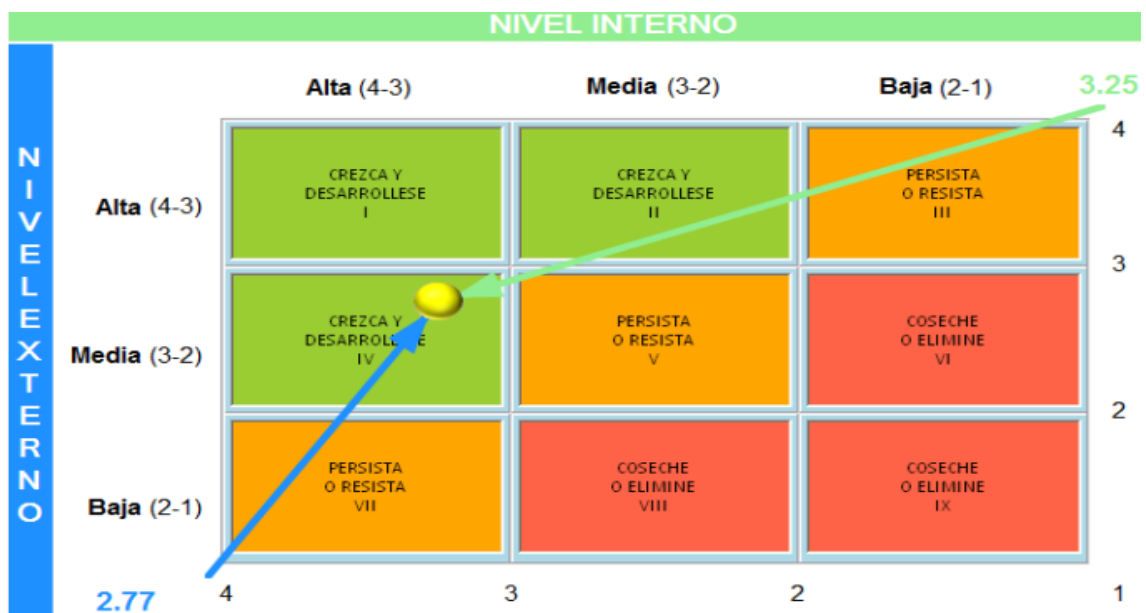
NIVEL INTERNO

| | Alta (4-3) | Media (3-2) | Baja (2-1) |
|---|---|---|---|
| Alta (4-3) | CREZCA Y DESARROLLESE I | CREZCA Y DESARROLLESE II | PERSISTA O RESISTA III |
| Media (3-2) | CREZCA Y DESARROLL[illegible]E IV | PERSISTA O RESISTA V | COSECHE O ELIMINE VI |
| Baja (2-1) | PERSISTA O RESISTA VII | COSECHE O ELIMINE VIII | COSECHE O ELIMINE IX |

NIVEL EXTERNO

3.25

4

3

2

1

2.77

4

3

2